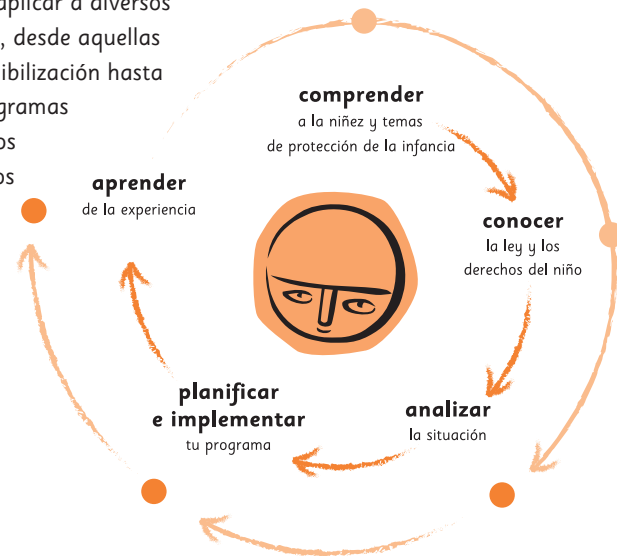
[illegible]plicar a diversos
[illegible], desde aquellas
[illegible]ibilización hasta
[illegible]gramas
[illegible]os
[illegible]os

comprender
a la niñez y temas
de protección de la infancia

conocer
la ley y los
derechos del niño

analizar
la situación

planificar
e implementar
tu programa

aprender
de la experiencia